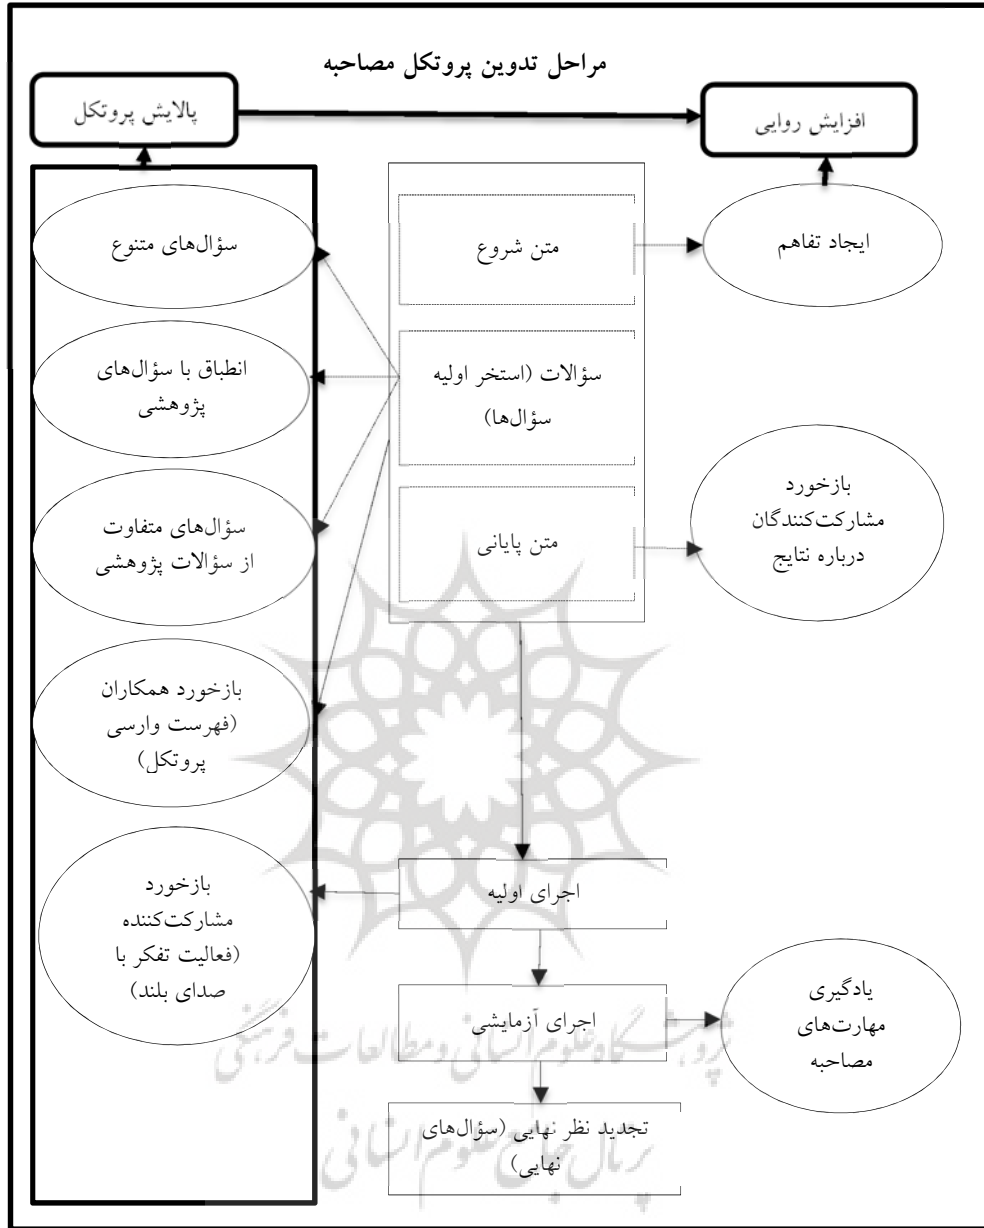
مراحل تدوین پروتکل مصاحبه

پالایش پروتکل

افزایش روایی

سؤال‌های متنوع

متن شروع

ایجاد تفاهم

انطباق با سؤال‌های پژوهشی

سؤالات (استخر اولیه سؤال‌ها)

سؤال‌های متفاوت از سؤالات پژوهشی

متن پایانی

بازخورد مشارکت‌کنندگان درباره نتایج

بازخورد همکاران (فهرست وارسی پروتکل)

بازخورد مشارکت‌کننده (فعالیت تفکر با صدای بلند)

اجرای اولیه

اجرای آزمایشی

یادگیری مهارت‌های مصاحبه

تجدید نظر نهایی (سؤال‌های نهایی)

پژوهشگاه علوم انسانی و مطالعات فرهنگی
پرتال جامع علوم انسانی